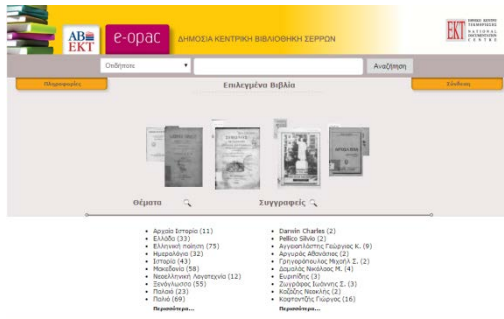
ΑΒ ΕΚΤ

e-opac

ΔΗΜΟΣΙΑ ΚΕΝΤΡΙΚΗ ΒΙΒΛΙΟΘΗΚΗ ΣΕΡΡΩΝ

ΕΚΤ ΕΘΝΙΚΟ ΚΕΝΤΡΟ ΤΕΚΜΗΡΙΩΣΗΣ NATIONAL DOCUMENTATION CENTRE

Οτιδήποτε

Αναζήτηση

Πληροφορίες

Επιλεγμένα Βιβλία

Σύνδεση

Θέματα

Συγγραφείς

- Αρχαία Ιστορία (11)
- Ελλάδα (33)
- Ελληνική ποίηση (75)
- Ημερολόγια (32)
- Ιστορία (43)
- Μακεδονία (58)
- Νεοελληνική Λογοτεχνία (12)
- Ξενόγλωσσο (55)
- Παλαιά (23)
- Παλιό (69)

Περισσότερα...

- Darwin Charles (2)
- Pellico Silvio (2)
- Αγγελοπούλου Γεώργιος Κ. (9)
- Αργυράς Αθανάσιος (2)
- Γρηγορόπουλος Μιχαήλ Σ. (2)
- Δαμαλάς Νικόλαος Μ. (4)
- Ευριπίδης (3)
- Ζωγράφος Ιωάννης Σ. (3)
- Καζάζης Νεοκλής (2)
- Κοσταντζής Γιώργος (16)

Περισσότερα...